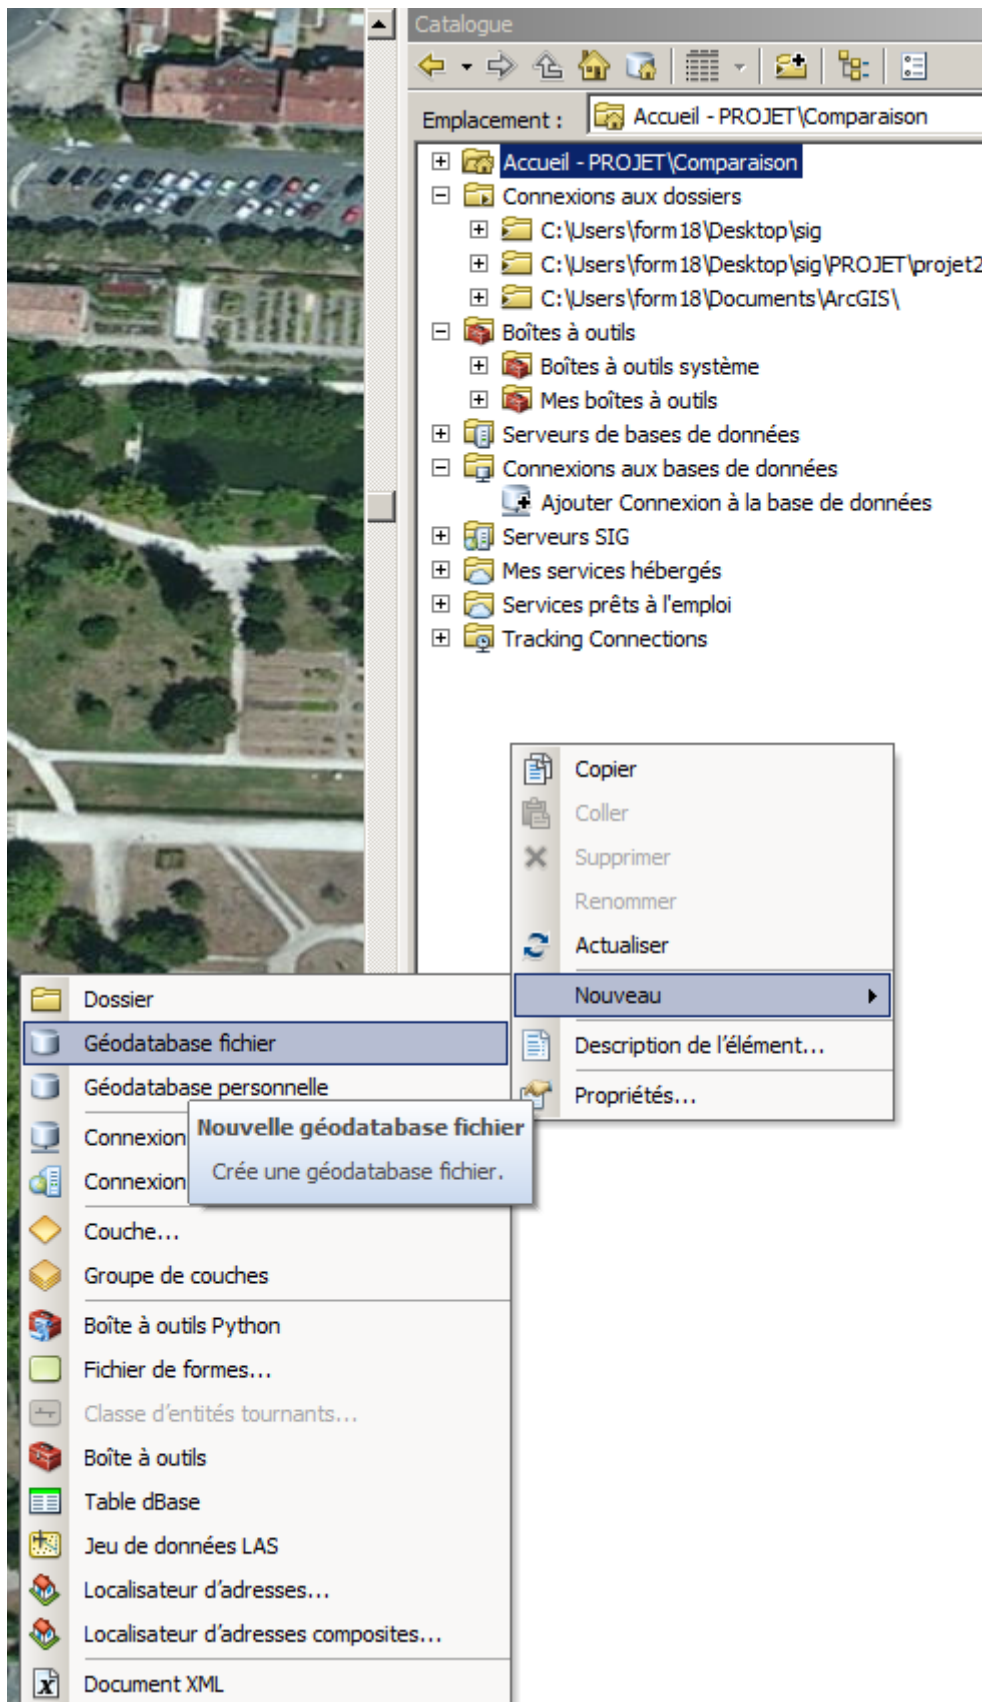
Catalogue

Emplacement : Accueil - PROJET\Comparaison

Accueil - PROJET\Comparaison
Connexions aux dossiers
C:\Users\form18\Desktop\sig
C:\Users\form18\Desktop\sig\PROJET\projet2
C:\Users\form18\Documents\ArcGIS\
Boîtes à outils
Boîtes à outils système
Mes boîtes à outils
Serveurs de bases de données
Connexions aux bases de données
Ajouter Connexion à la base de données
Serveurs SIG
Mes services hébergés
Services prêts à l'emploi
Tracking Connections

Copier
Coller
Supprimer
Renommer
Actualiser
Nouveau
Description de l'élément...
Propriétés...

Dossier
Géodatabase fichier
Géodatabase personnelle
Connexion
Connexion
Nouvelle géodatabase fichier
Crée une géodatabase fichier.
Couche...
Groupe de couches
Boîte à outils Python
Fichier de formes...
Classe d'entités tournants...
Boîte à outils
Table dBase
Jeu de données LAS
Localisateur d'adresses...
Localisateur d'adresses composites...
Document XML